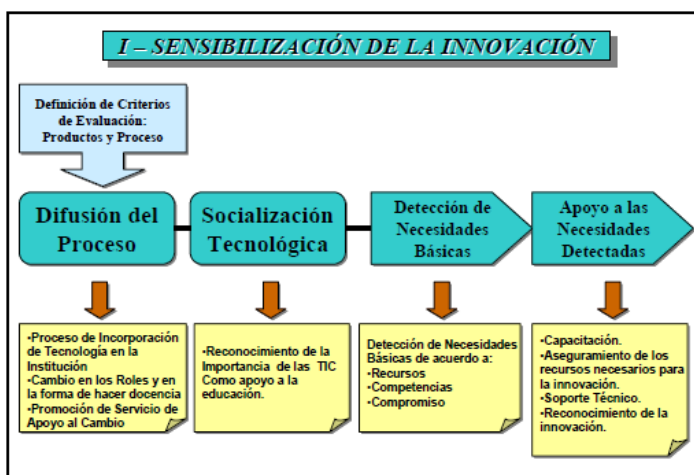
I – SENSIBILIZACIÓN DE LA INNOVACIÓN

Definición de Criterios de Evaluación: Productos y Proceso

Difusión del Proceso

Socialización Tecnológica

Detección de Necesidades Básicas

Apoyo a las Necesidades Detectadas

•Proceso de Incorporación de Tecnología en la Institución
•Cambio en los Roles y en la forma de hacer docencia
•Promoción de Servicio de Apoyo al Cambio

•Reconocimiento de la Importancia de las TIC Como apoyo a la educación.

Detección de Necesidades Básicas de acuerdo a:
•Recursos
•Competencias
•Compromiso

•Capacitación.
•Aseguramiento de los recursos necesarios para la innovación.
•Soporte Técnico.
•Reconocimiento de la innovación.